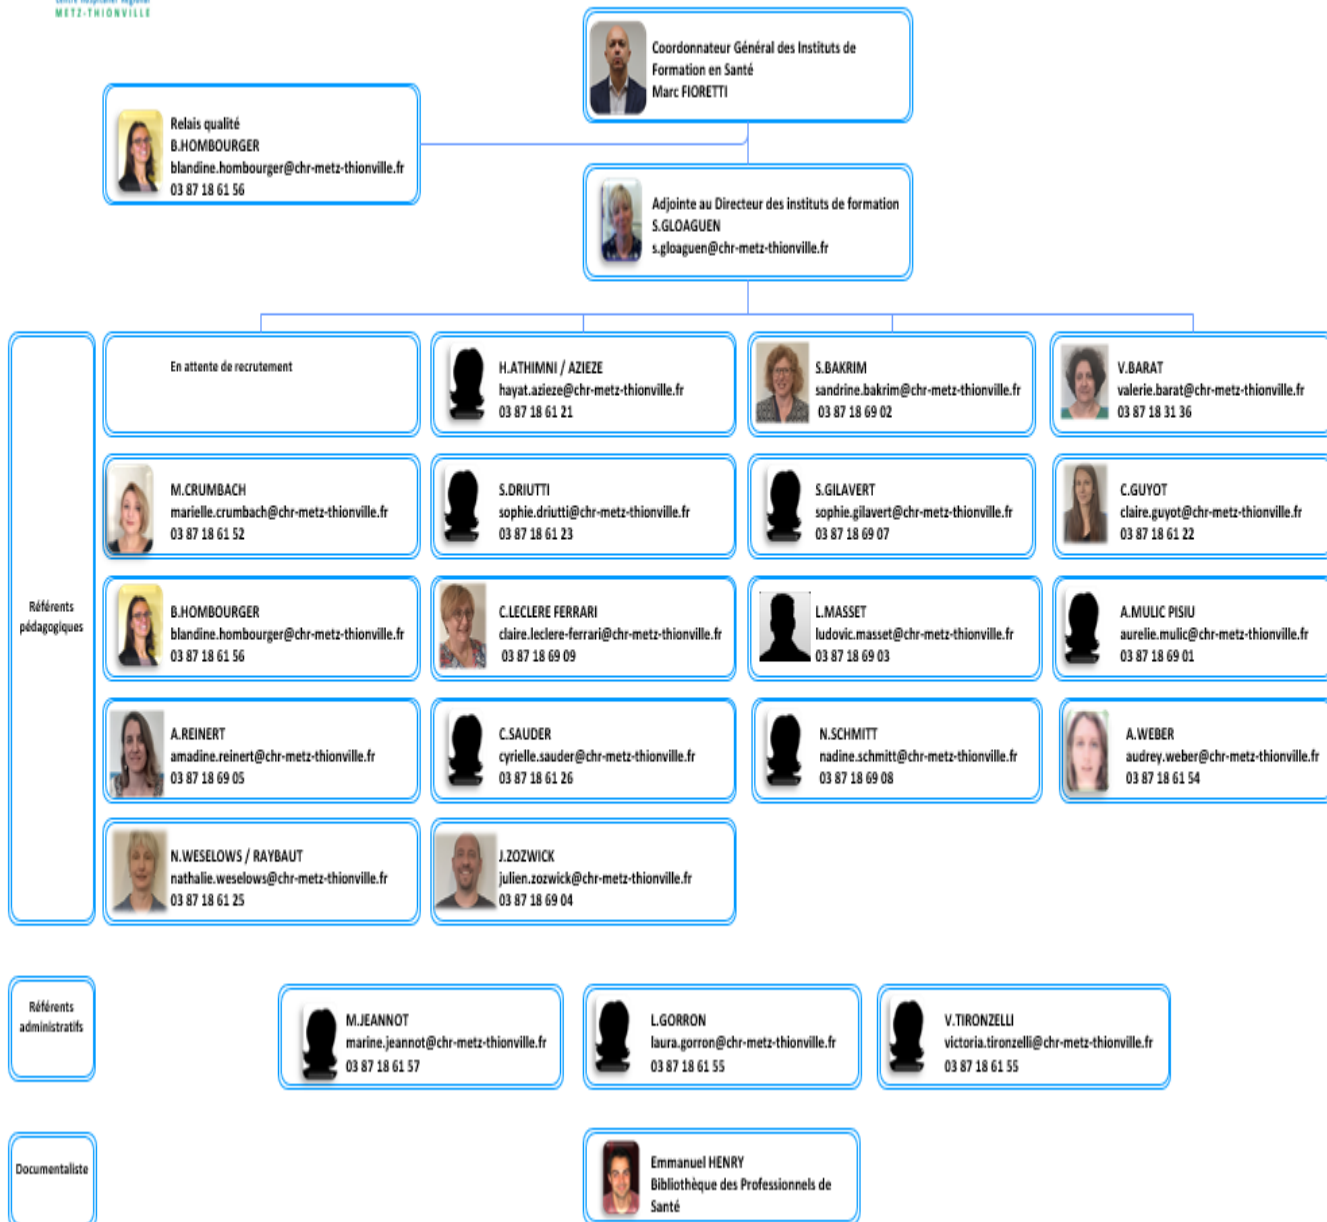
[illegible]
METZ-THIONVILLE

Coordonnateur Général des Instituts de Formation en Santé
Marc FIORETTI

Relais qualité
B.HOMBOURGER
blandine.hombourger@chr-metz-thionville.fr
03 87 18 61 56

Adjointe au Directeur des instituts de formation
S.GLOAGUEN
s.gloaguen@chr-metz-thionville.fr

Référents pédagogiques

En attente de recrutement

H.ATHIMNI / AZIEZE
hayat.azieze@chr-metz-thionville.fr
03 87 18 61 21

S.BAKRIM
sandrine.bakrim@chr-metz-thionville.fr
03 87 18 69 02

V.BARAT
valerie.barat@chr-metz-thionville.fr
03 87 18 31 36

M.CRUMBACH
marielle.crumbach@chr-metz-thionville.fr
03 87 18 61 52

S.DRIUTTI
sophie.driutti@chr-metz-thionville.fr
03 87 18 61 23

S.GILAVERT
sophie.gilavert@chr-metz-thionville.fr
03 87 18 69 07

C.GUYOT
claire.guyot@chr-metz-thionville.fr
03 87 18 61 22

B.HOMBOURGER
blandine.hombourger@chr-metz-thionville.fr
03 87 18 61 56

C.LECLERE FERRARI
claire.leclere-ferrari@chr-metz-thionville.fr
03 87 18 69 09

L.MASSET
ludovic.masset@chr-metz-thionville.fr
03 87 18 69 03

A.MULIC PISIU
aurelie.mulic@chr-metz-thionville.fr
03 87 18 69 01

A.REINERT
amadine.reinert@chr-metz-thionville.fr
03 87 18 69 05

C.SAUDER
cyrielle.sauder@chr-metz-thionville.fr
03 87 18 61 26

N.SCHMITT
nadine.schmitt@chr-metz-thionville.fr
03 87 18 69 08

A.WEBER
audrey.weber@chr-metz-thionville.fr
03 87 18 61 54

N.WESELOWS / RAYBAUT
nathalie.weselows@chr-metz-thionville.fr
03 87 18 61 25

J.ZOZWICK
julien.zozwick@chr-metz-thionville.fr
03 87 18 69 04

Référents administratifs

M.JEANNOT
marine.jeannot@chr-metz-thionville.fr
03 87 18 61 57

L.GORRON
laura.gorron@chr-metz-thionville.fr
03 87 18 61 55

V.TIRONZELLI
victoria.tironzelli@chr-metz-thionville.fr
03 87 18 61 55

Documentaliste

Emmanuel HENRY
Bibliothèque des Professionnels de Santé